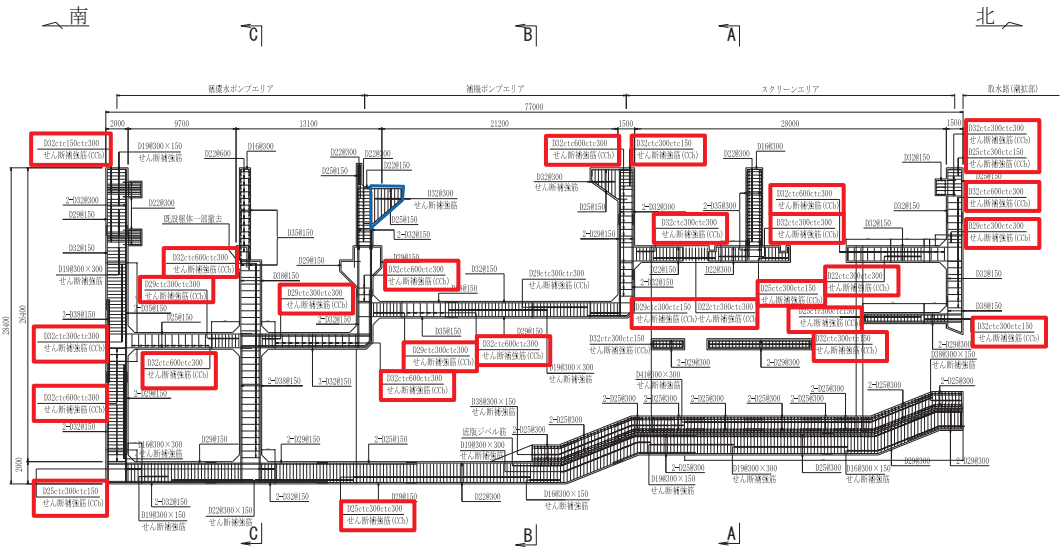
南
C
B
A
北

循環水ポンプエリア
補機ポンプエリア
スクリーンエリア
取水路(漸拡部)

77000
2800 9700 13100 21200 1500 28000 1500

D32ctc150ctc300
せん断補強筋(CCb)
D19@300×150
せん断補強筋
D22@600
D16@300
D22@300
D22@300
D22@150
D25@150
D32@300
せん断補強筋
D32ctc600ctc300
せん断補強筋(CCb)
D32ctc300ctc150
せん断補強筋(CCb)
D22@300
D16@300
D32@150
D32ctc300ctc300
せん断補強筋(CCb)
D25ctc300ctc150
せん断補強筋(CCb)

2-D32@300
D29@150
D22@300
D32@150
D19@300×300
せん断補強筋
既設躯体一部撤去
D32ctc600ctc300
せん断補強筋(CCb)
D29ctc300ctc300
せん断補強筋(CCb)
D35@150
D25@150
2-D32@300
D29@150
D38@150
D32ctc300ctc300
せん断補強筋(CCb)
D32ctc600ctc300
せん断補強筋(CCb)
D25@150
D32@150
D29ctc300ctc300
せん断補強筋(CCb)
D29@150
2-D29@150
D32@300
2-D35@300
D32ctc600ctc300
せん断補強筋(CCb)
D32ctc300ctc300
せん断補強筋(CCb)
D32ctc300ctc300
せん断補強筋(CCb)
D32ctc600ctc300
せん断補強筋(CCb)
D32@150
D29ctc300ctc300
せん断補強筋(CCb)
D32@150
D22@150
D22@300
D32@150
D29ctc300ctc300
せん断補強筋(CCb)
D32ctc300ctc300
せん断補強筋(CCb)
D25ctc300ctc150
せん断補強筋(CCb)
D29ctc300ctc150
せん断補強筋(CCb)
D22ctc300ctc300
せん断補強筋(CCb)
D25ctc300ctc150
せん断補強筋(CCb)
D32ctc300ctc150
せん断補強筋(CCb)
D32@150
D38@150
D32ctc300ctc150
せん断補強筋(CCb)
D38@300×150
せん断補強筋
D32ctc300ctc300
せん断補強筋(CCb)
D32ctc300ctc150
せん断補強筋(CCb)
2-D38@150
D32ctc600ctc300
せん断補強筋(CCb)
D25@150
2-D32@150
D35@150
D29@150
D32ctc600ctc300
せん断補強筋(CCb)
D29ctc300ctc300
せん断補強筋(CCb)
D29ctc300ctc300
せん断補強筋(CCb)
D32ctc600ctc300
せん断補強筋(CCb)
D19@300×300
せん断補強筋
2-D38@150
3-D32@150
2-D29@150
D32ctc600ctc300
せん断補強筋(CCb)
2-D32@150
D41@300×300
せん断補強筋
2-D29@300
2-D29@300
2-D25@300
2-D25@300
2-D25@300
D38@300×150
せん断補強筋
2-D25@300
底版ジベル筋
D19@300×300
せん断補強筋
D16@300×300
せん断補強筋
D29@150
2-D29@150
2-D25@150
2-D25@300
D25@300
2-D25@300
D19@300×300
せん断補強筋
D25@300
D16@300×150
せん断補強筋
D29@300
2-D29@300
D25ctc300ctc150
せん断補強筋(CCb)
2-D32@150
D19@300×150
せん断補強筋
D22@300×150
せん断補強筋
2-D32@150
D25ctc300ctc300
せん断補強筋(CCb)
D29@150
D22@300
D16@300×150
せん断補強筋
28400
2000
C
B
A